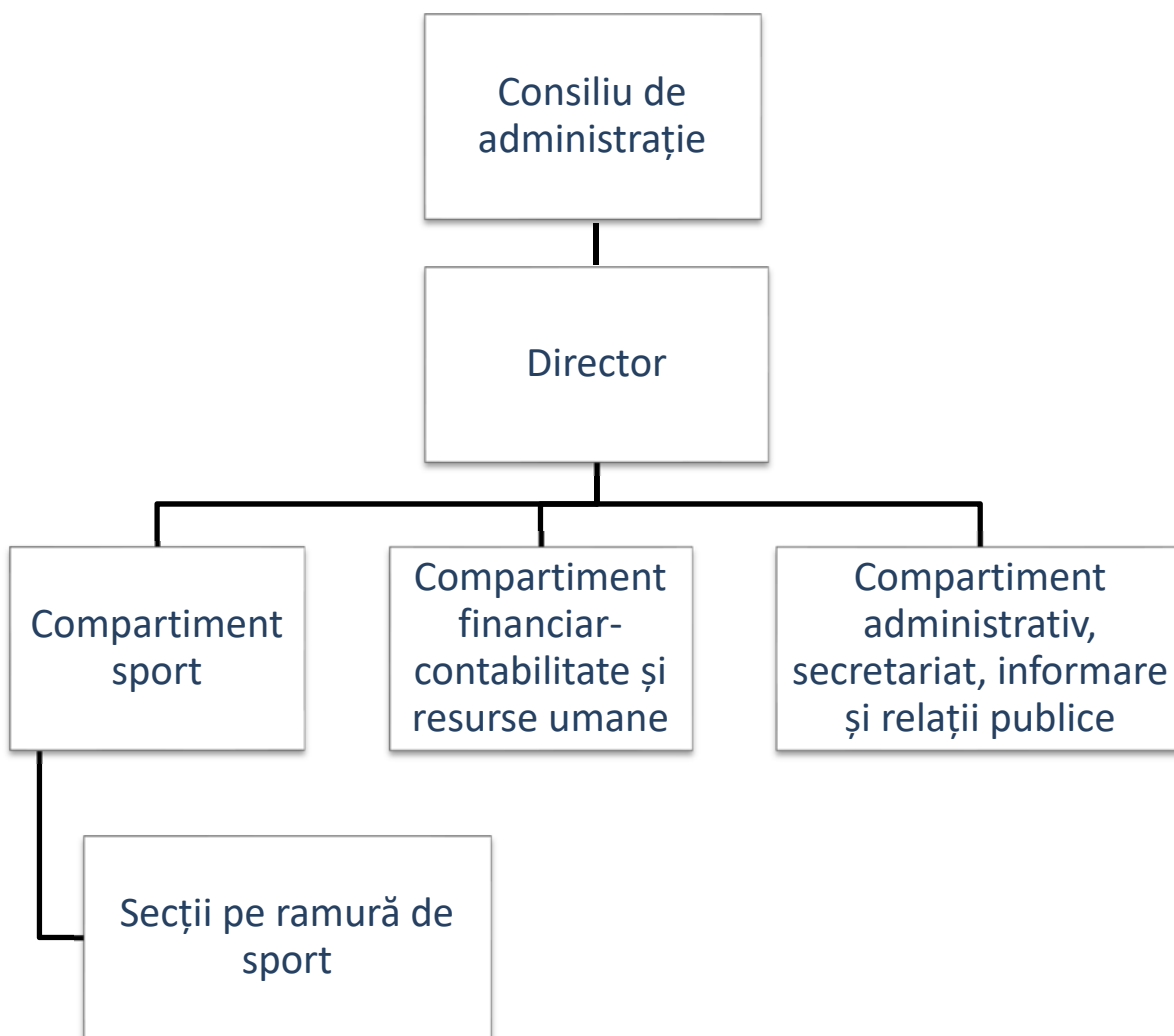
Consiliu de administrație

Director

Compartiment sport

Compartiment financiar-contabilitate și resurse umane

Compartiment administrativ, secretariat, informare și relații publice

Secții pe ramură de sport